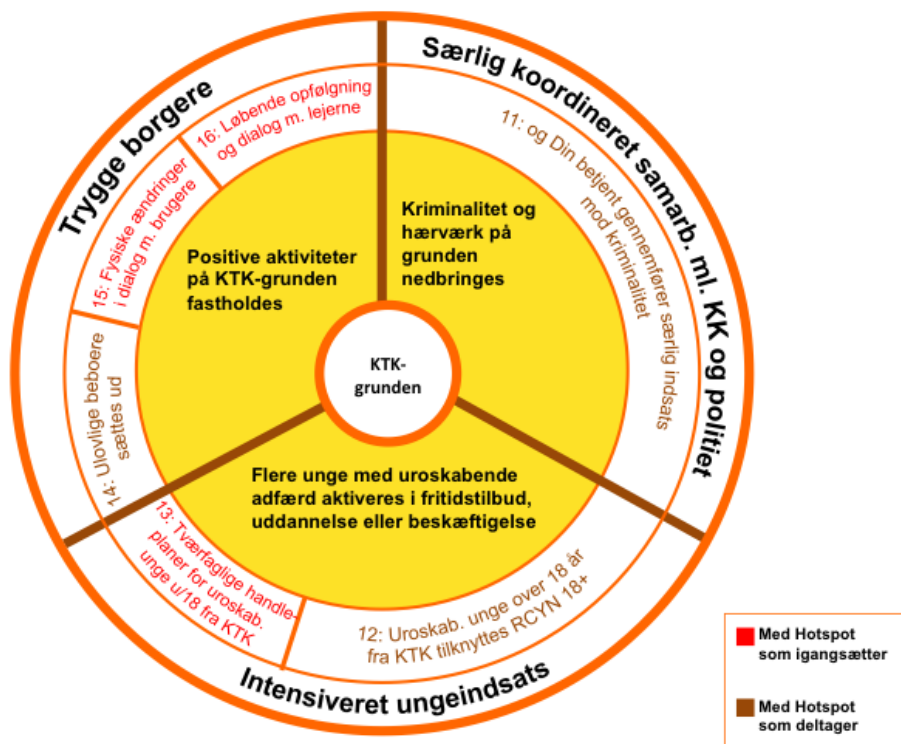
Trygge borgere

Særlig koordineret samarb. ml. KK og politiet

Intensiveret ungeindsats

16: Løbende opfølgning og dialog m. lejerne

15: Fysiske ændringer i dialog m. brugere

14: Ulovlige beboere sættes ud

13: Tværfaglige handleplaner for uroskab. unge u/18 fra KTK

12: Uroskab. unge over 18 år fra KTK tilknyttes RCYN 18+

11: og Din betjent gennemfører særlig indsats mod kriminalitet

Positive aktiviteter på KTK-grunden fastholdes

Kriminalitet og hærværk på grunden nedbringes

Flere unge med uroskabende adfærd aktiveres i fritidstilbud, uddannelse eller beskæftigelse

KTK-grunden

Med Hotspot som igangsætter

Med Hotspot som deltager